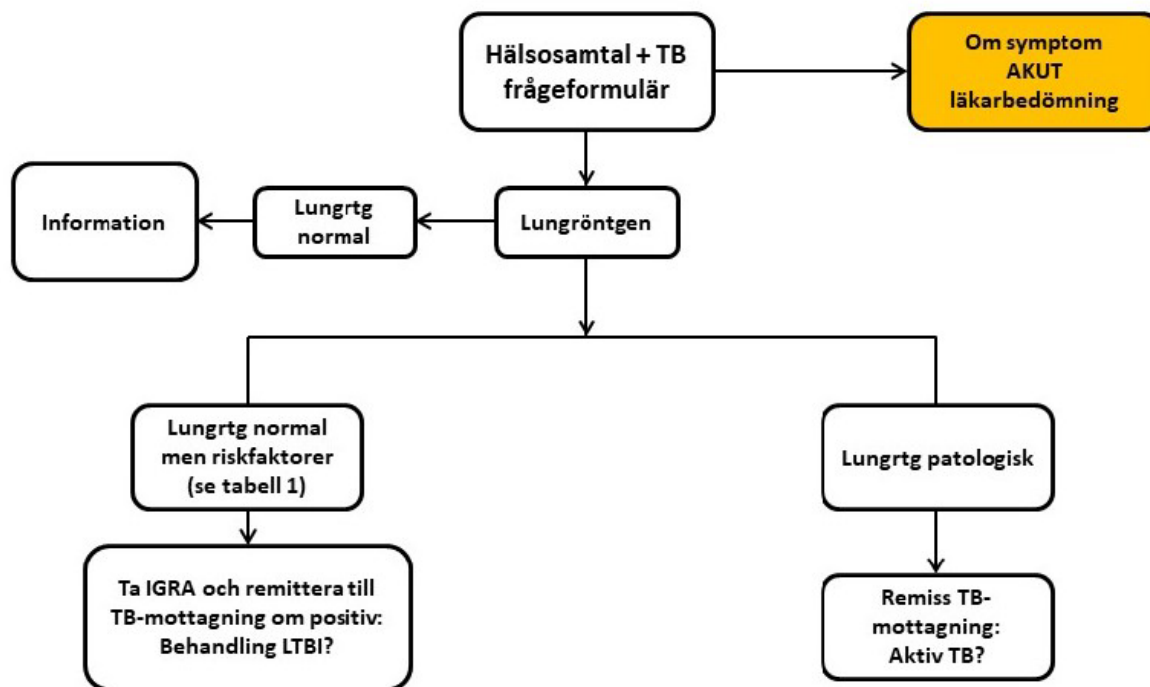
Hälsosamtal + TB frågeformulär

Om symptom AKUT läkarbedömning

Information

Lungrtg normal

Lungröntgen

Lungrtg normal men riskfaktorer (se tabell 1)

Lungrtg patologisk

Ta IGRA och remittera till TB-mottagning om positiv: Behandling LTBI?

Remiss TB-mottagning: Aktiv TB?